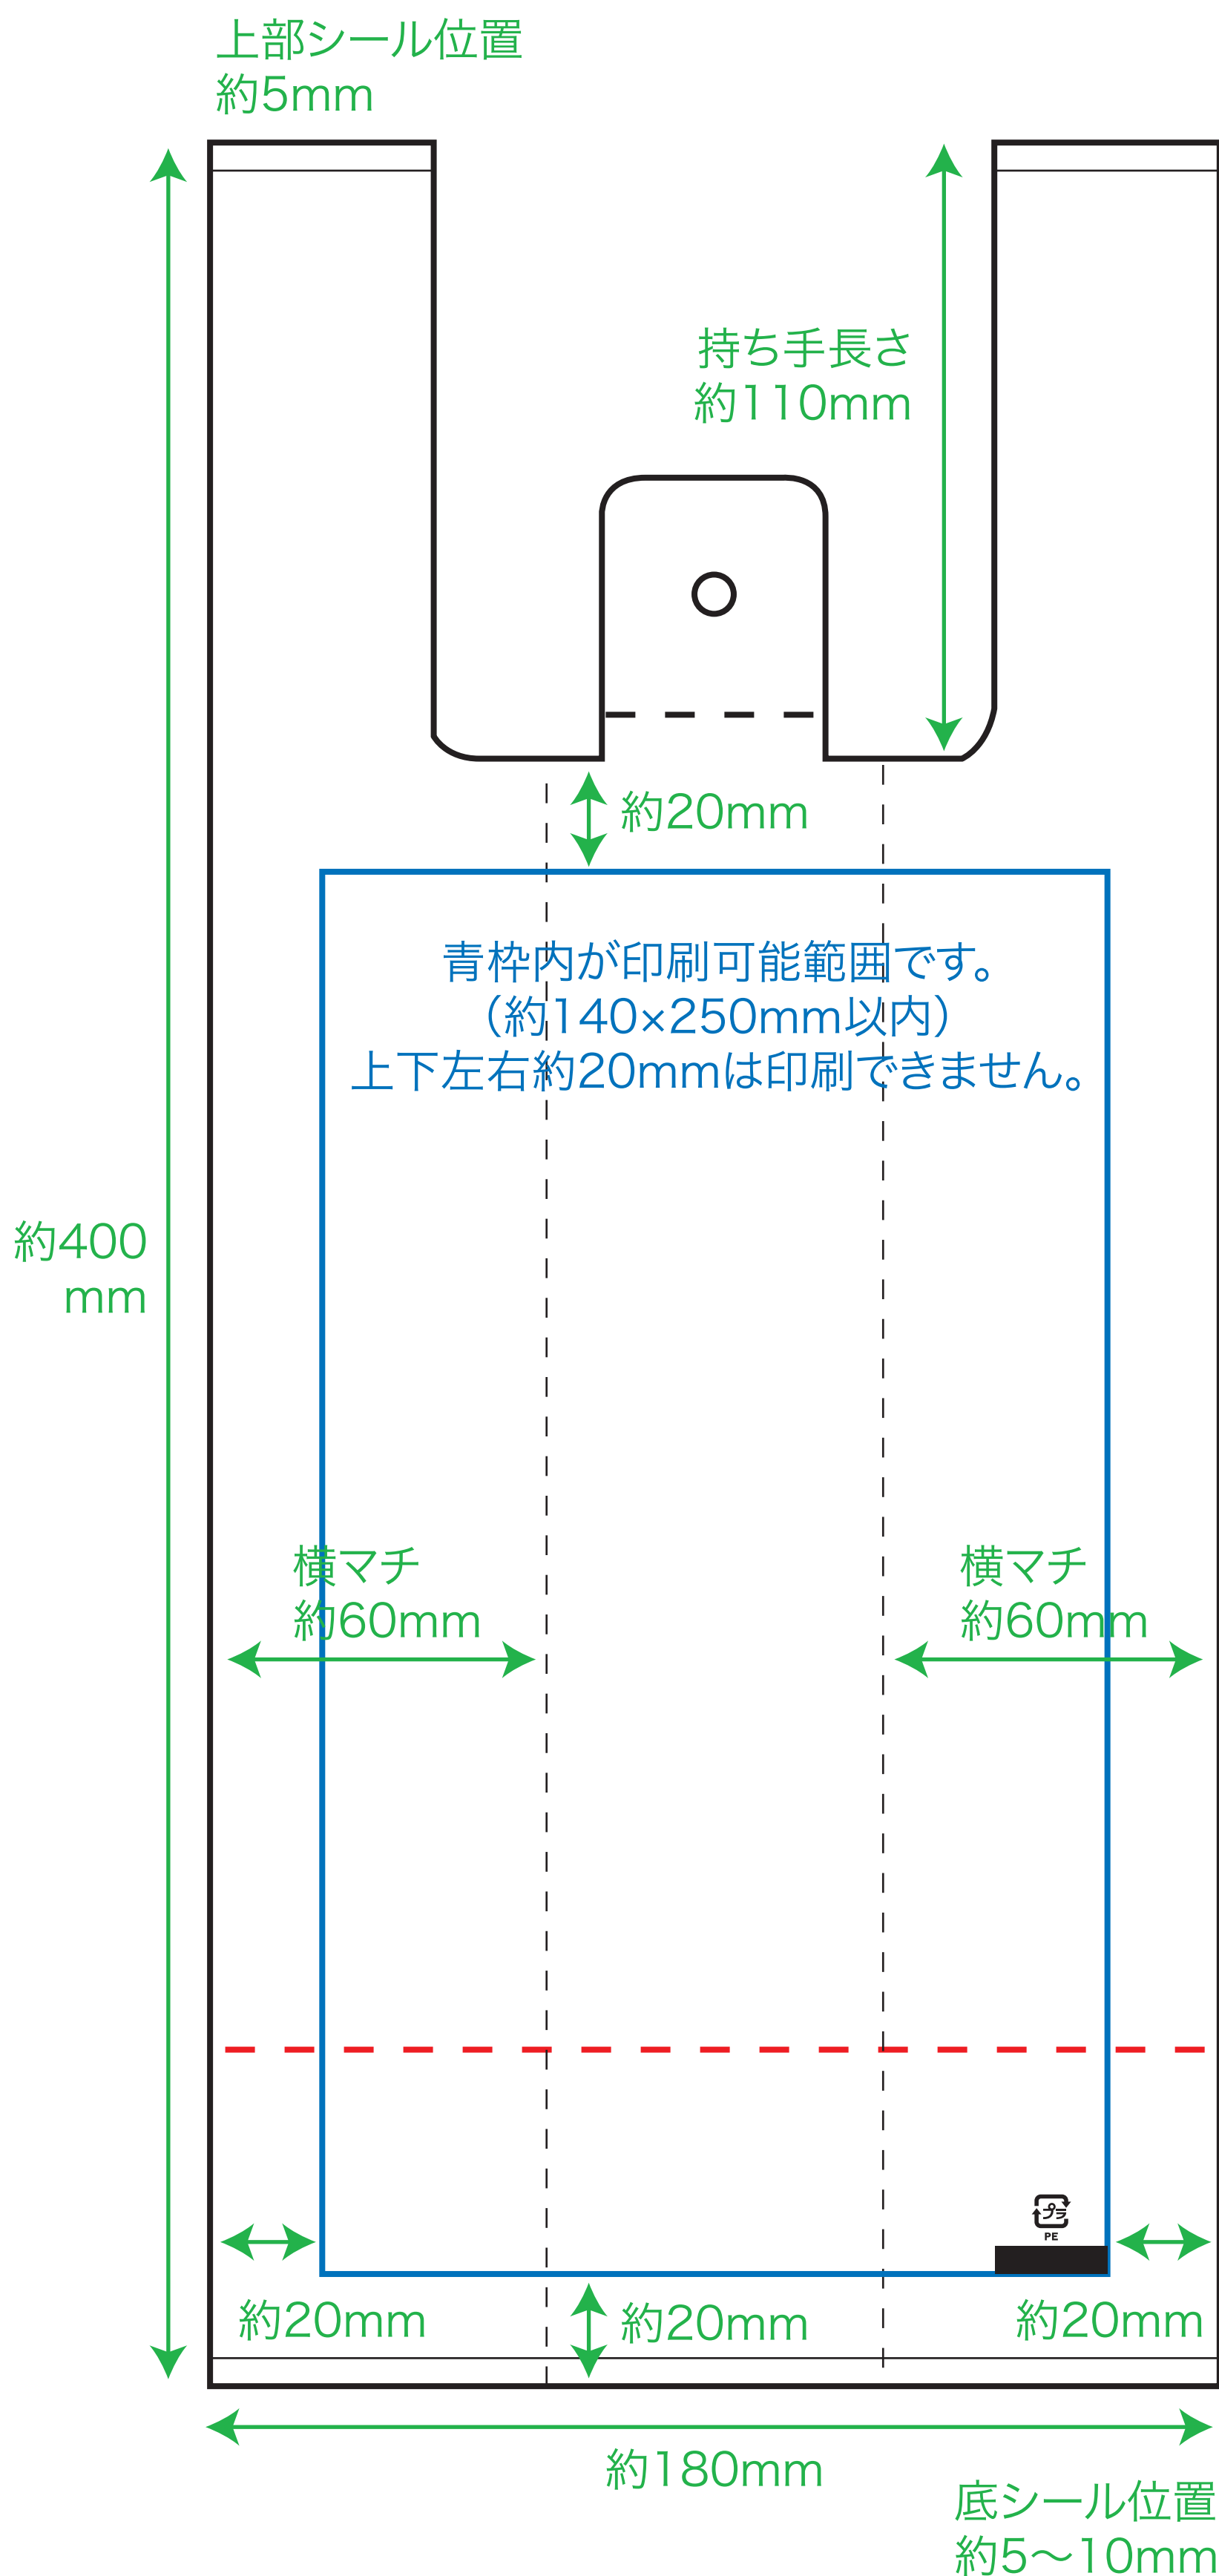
上部シール位置
約5mm

持ち手長さ
約110mm

約20mm

青枠内が印刷可能範囲です。
（約140×250mm以内）
上下左右約20mmは印刷できません。

約400
mm

横マチ
約60mm

横マチ
約60mm

プラ
PE

約20mm

約20mm

約20mm

約180mm

底シール位置
約5～10mm